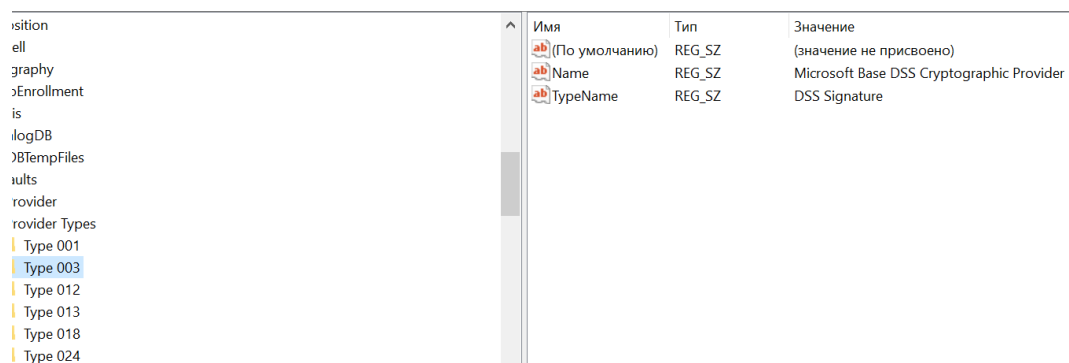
osition
ell
graphy
oEnrollment
is
logDB
DBTempFiles
aults
rovider
rovider Types
Type 001
Type 003
Type 012
Type 013
Type 018
Type 024

| Имя | Тип | Значение |
|---|---|---|
| ab (По умолчанию) | REG_SZ | (значение не присвоено) |
| ab Name | REG_SZ | Microsoft Base DSS Cryptographic Provider |
| ab TypeName | REG_SZ | DSS Signature |